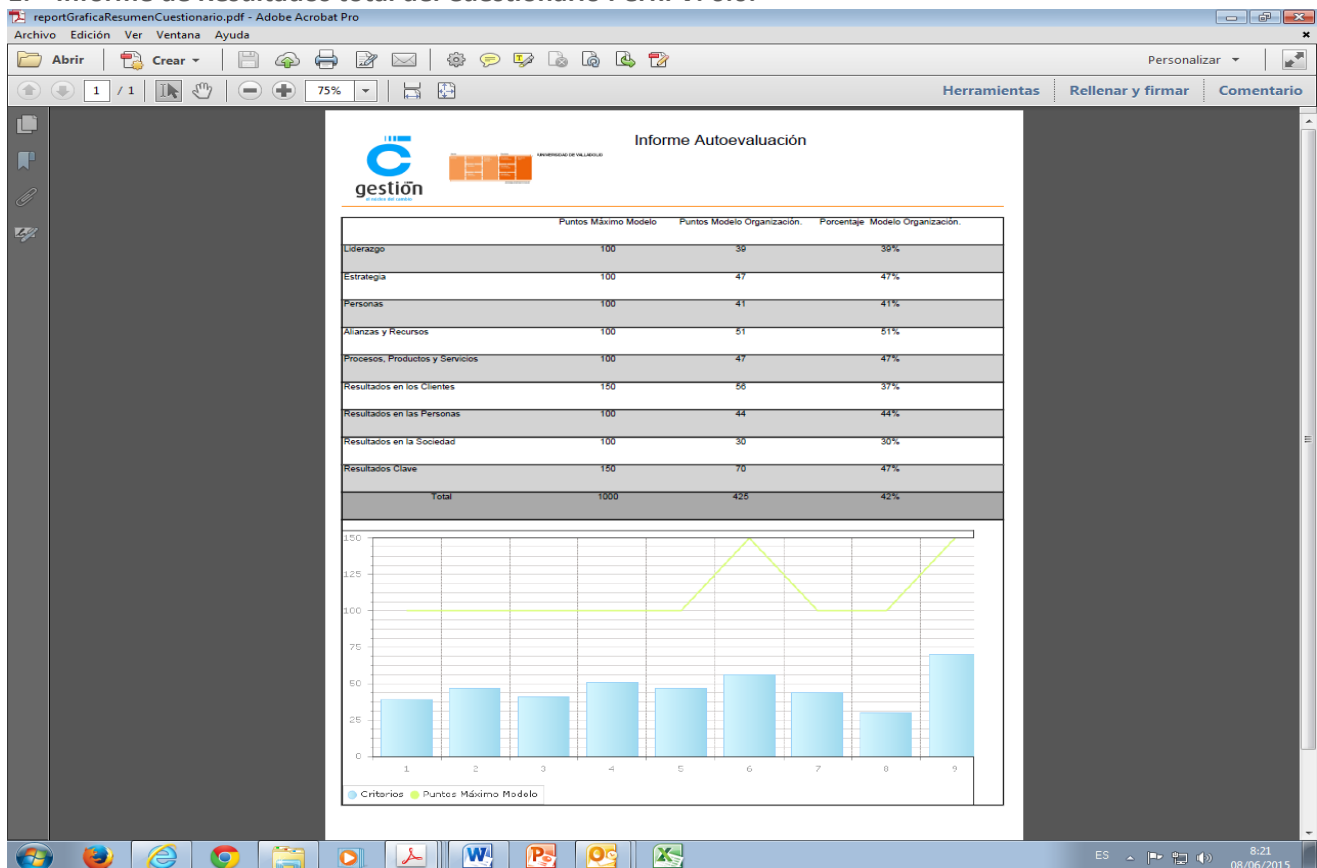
reportGraficaResumenCuestionario.pdf - Adobe Acrobat Pro

Archivo Edición Ver Ventana Ayuda

Abrir Crear Personalizar

1 / 1 75% Herramientas Rellenar y firmar Comentario

gestión

UNIVERSIDAD DE VALLADOLID

Informe Autoevaluación

| | Puntos Máximo Modelo | Puntos Modelo Organización. | Porcentaje Modelo Organización. |
|---|---|---|---|
| Liderazgo | 100 | 39 | 39% |
| Estrategia | 100 | 47 | 47% |
| Personas | 100 | 41 | 41% |
| Alianzas y Recursos | 100 | 51 | 51% |
| Procesos, Productos y Servicios | 100 | 47 | 47% |
| Resultados en los Clientes | 150 | 56 | 37% |
| Resultados en las Personas | 100 | 44 | 44% |
| Resultados en la Sociedad | 100 | 30 | 30% |
| Resultados Clave | 150 | 70 | 47% |
| Total | 1000 | 425 | 42% |

150
125
100
75
50
25
0
1 2 3 4 5 6 7 8 9

Criterios Puntos Máximo Modelo

ES 8:21 08/06/2015